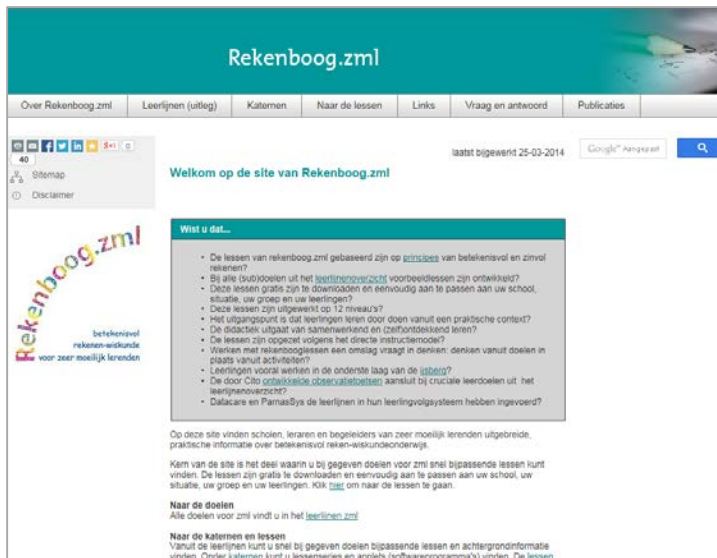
Rekenboog.zml

Over Rekenboog.zml | Leerlijnen (uitleg) | Katernen | Naar de lessen | Links | Vraag en antwoord | Publicaties

40

Sitemap

Disclaimer

laatst bijgewerkt 25-03-2014

Google™ Aangepast

Welkom op de site van Rekenboog.zml

Rekenboog.zml

betekenisvol rekenen-wiskunde voor zeer moeilijk lerenden

Wist u dat...

- De lessen van rekenboog.zml gebaseerd zijn op principes van betekenisvol en zinvol rekenen?
- Bij alle (sub)doelen uit het leerlijnenoverzicht voorbeeldlessen zijn ontwikkeld?
- Deze lessen gratis zijn te downloaden en eenvoudig aan te passen aan uw school, situatie, uw groep en uw leerlingen?
- Deze lessen zijn uitgewerkt op 12 niveau's?
- Het uitgangspunt is dat leerlingen leren door doen vanuit een praktische context?
- De didactiek uitgaat van samenwerkend en (zelf)ontdekkend leren?
- De lessen zijn opgezet volgens het directe instructiemodel?
- Werken met rekenbooglessen een omslag vraagt in denken: denken vanuit doelen in plaats vanuit activiteiten?
- Leerlingen vooral werken in de onderste laag van de ijsberg?
- De door Cito ontwikkelde observatietoetsen aansluit bij cruciale leerdoelen uit het leerlijnenoverzicht?
- Datacare en ParnasSys de leerlijnen in hun leerlingvolgsysteem hebben ingevoerd?

Op deze site vinden scholen, leraren en begeleiders van zeer moeilijk lerenden uitgebreide, praktische informatie over betekenisvol reken-wiskundeonderwijs.

Kern van de site is het deel waarin u bij gegeven doelen voor zml snel bijpassende lessen kunt vinden. De lessen zijn gratis te downloaden en eenvoudig aan te passen aan uw school, uw situatie, uw groep en uw leerlingen. Klik hier om naar de lessen te gaan.

Naar de doelen
Alle doelen voor zml vindt u in het leerlijnen zml

Naar de katernen en lessen
Vanuit de leerlijnen kunt u snel bij gegeven doelen bijpassende lessen en achtergrondinformatie vinden. Onder katernen kunt u lessenseries en applets (softwareprogramma's) vinden. De lessen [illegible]